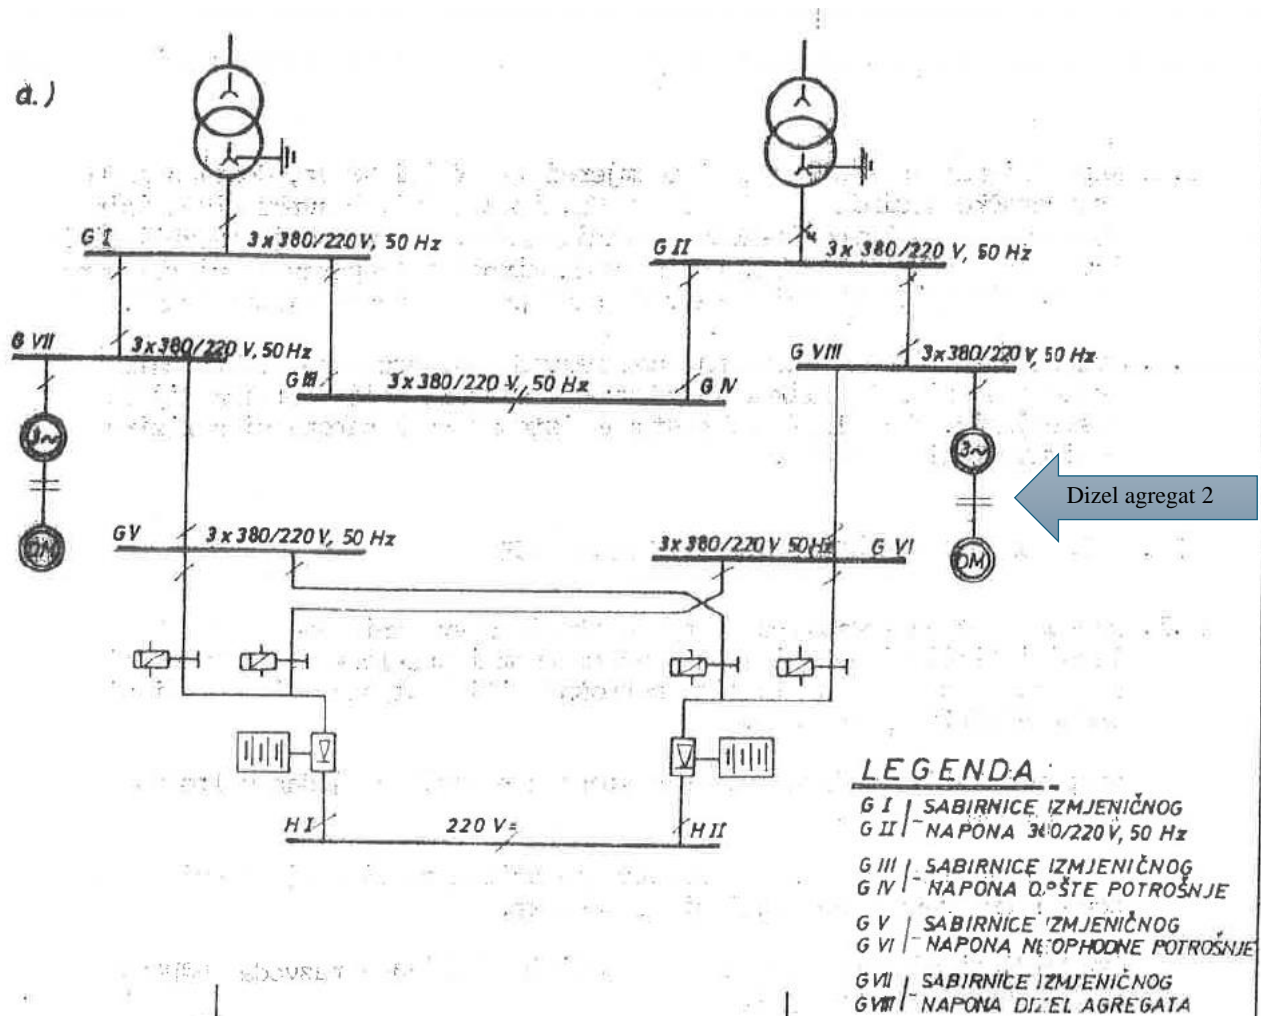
d.)

G I 3 x 380/220 V, 50 Hz

G II 3 x 380/220 V, 50 Hz

G VII 3 x 380/220 V, 50 Hz

G III 3 x 380/220 V, 50 Hz G IV

G VIII 3 x 380/220 V, 50 Hz

3~

DM

3~

Dizel agregat 2

DM

G V 3 x 380/220 V, 50 Hz

3 x 380/220 V 50 Hz G VI

H I 220 V= H II

LEGENDA:

G I
G II SABIRNICE IZMJENIČNOG NAPONA 3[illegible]0/220 V, 50 Hz

G III
G IV SABIRNICE IZMJENIČNOG NAPONA O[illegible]ŠTE POTROŠNJE

G V
G VI SABIRNICE IZMJENIČNOG NAPONA NEOPHODNE POTROŠNJE

G VII
G VIII SABIRNICE IZMJENIČNOG NAPONA DIZEL AGREGATA